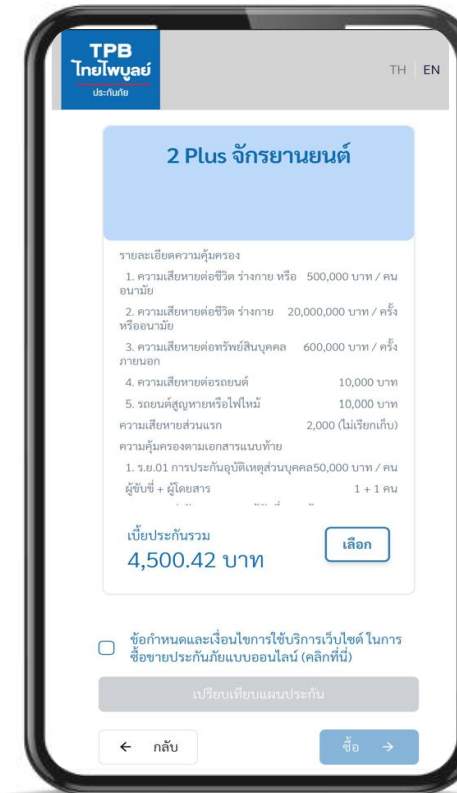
TPB
ไทยไพบูลย์
ประกันภัย

TH | EN

2 Plus จักรยานยนต์

รายละเอียดความคุ้มครอง

1. ความเสียหายต่อชีวิต ร่างกาย หรืออนามัย 500,000 บาท / คน

2. ความเสียหายต่อชีวิต ร่างกาย หรืออนามัย 20,000,000 บาท / ครั้ง

3. ความเสียหายต่อทรัพย์สินบุคคลภายนอก 600,000 บาท / ครั้ง

4. ความเสียหายต่อรถยนต์ 10,000 บาท

5. รถยนต์สูญหายหรือไฟไหม้ 10,000 บาท

ความเสียหายส่วนแรก 2,000 (ไม่เรียกเก็บ)

ความคุ้มครองตามเอกสารแบบท้าย

1. ร.ย.01 การประกันอุบัติเหตุส่วนบุคคล 50,000 บาท / คน

ผู้ขับขี่ + ผู้โดยสาร 1 + 1 คน

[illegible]

เบี้ยประกันรวม
4,500.42 บาท

เลือก

ข้อกำหนดและเงื่อนไขการใช้บริการเว็บไซต์ ในการซื้อขายประกันภัยแบบออนไลน์ (คลิกที่นี่)

เปรียบเทียบแผนประกัน

← กลับ

ซื้อ →